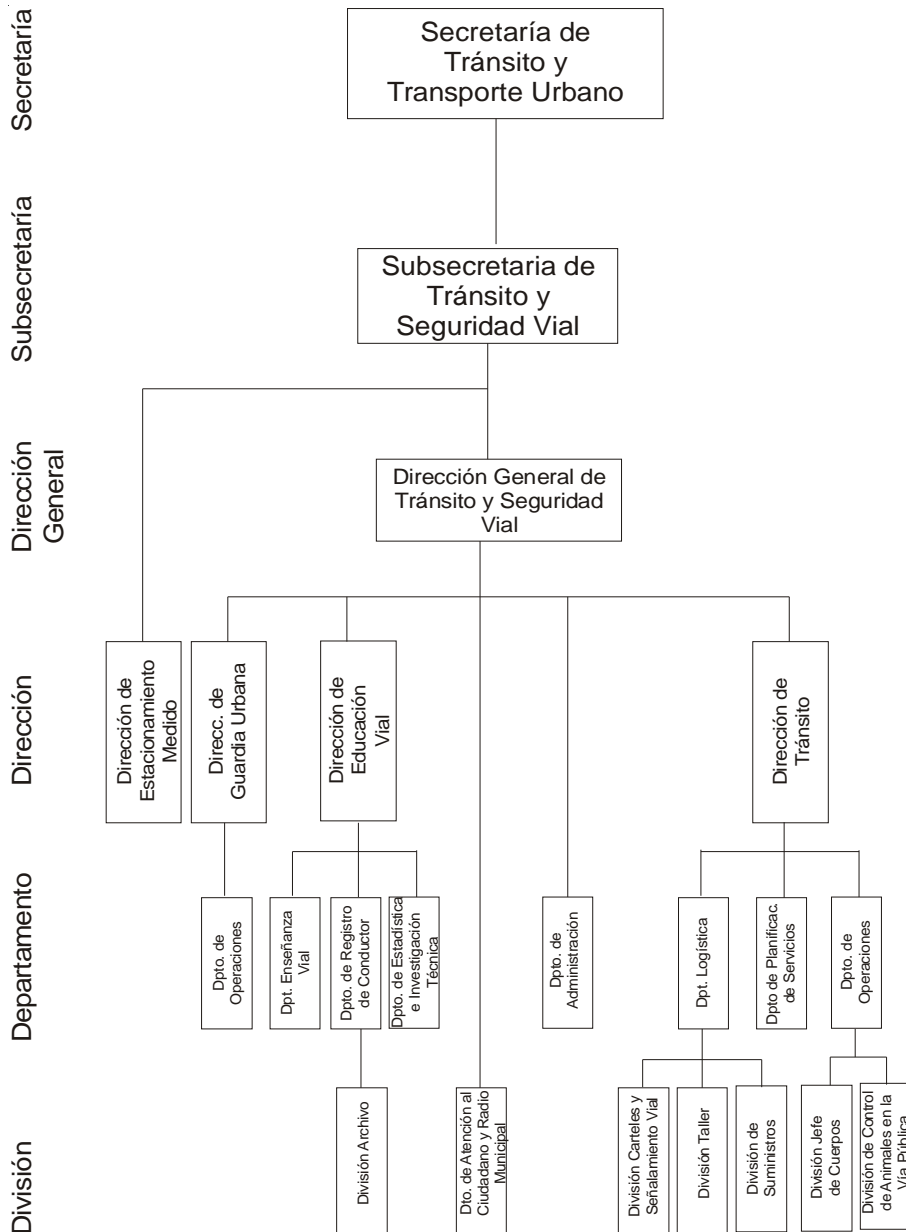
Secretaría

Subsecretaría

Dirección General

Dirección

Departamento

División

Secretaría de Tránsito y Transporte Urbano

Subsecretaria de Tránsito y Seguridad Vial

Dirección General de Tránsito y Seguridad Vial

Dirección de Estacionamiento Medido

Direcc. de Guardia Urbana

Dirección de Educación Vial

Dirección de Tránsito

Dpto. de Operaciones

Dpt. Enseñanza Vial

Dpto. de Registro de Conductor

Dpto. de Estadística e Investigación Técnica

Dpto. de Administración

Dpt. Logística

Dpto de Planificac. de Servicios

Dpto. de Operaciones

División Archivo

Dto. de Atención al Ciudadano y Radio Municipal

División Carteles y Señalamiento Vial

División Taller

División de Suministros

División Jefe de Cuerpos

División de Control de Animales en la Vía Pública